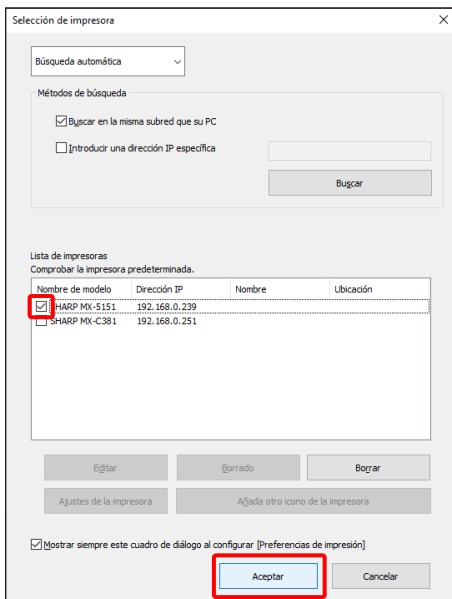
Selección de impresora

Búsqueda automática

Métodos de búsqueda

Buscar en la misma subred que su PC

Introducir una dirección IP específica

Buscar

Lista de impresoras
Comprobar la impresora predeterminada.

| Nombre de modelo | Dirección IP | Nombre | Ubicación |
|---|---|---|---|
| SHARP MX-5151 | 192.168.0.239 | | |
| SHARP MX-C381 | 192.168.0.251 | | |

Editar

Borrado

Borrar

Ajustes de la impresora

Añada otro icono de la impresora

Mostrar siempre este cuadro de diálogo al configurar [Preferencias de impresión]

Aceptar

Cancelar